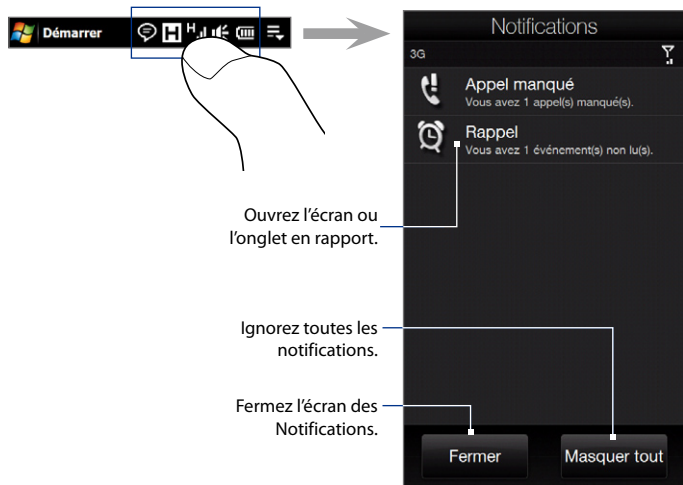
Démarrer

Notifications

3G

Appel manqué
Vous avez 1 appel(s) manqué(s).

Rappel
Vous avez 1 événement(s) non lu(s).

Ouvrez l'écran ou l'onglet en rapport.

Ignorez toutes les notifications.

Fermez l'écran des Notifications.

Fermer

Masquer tout